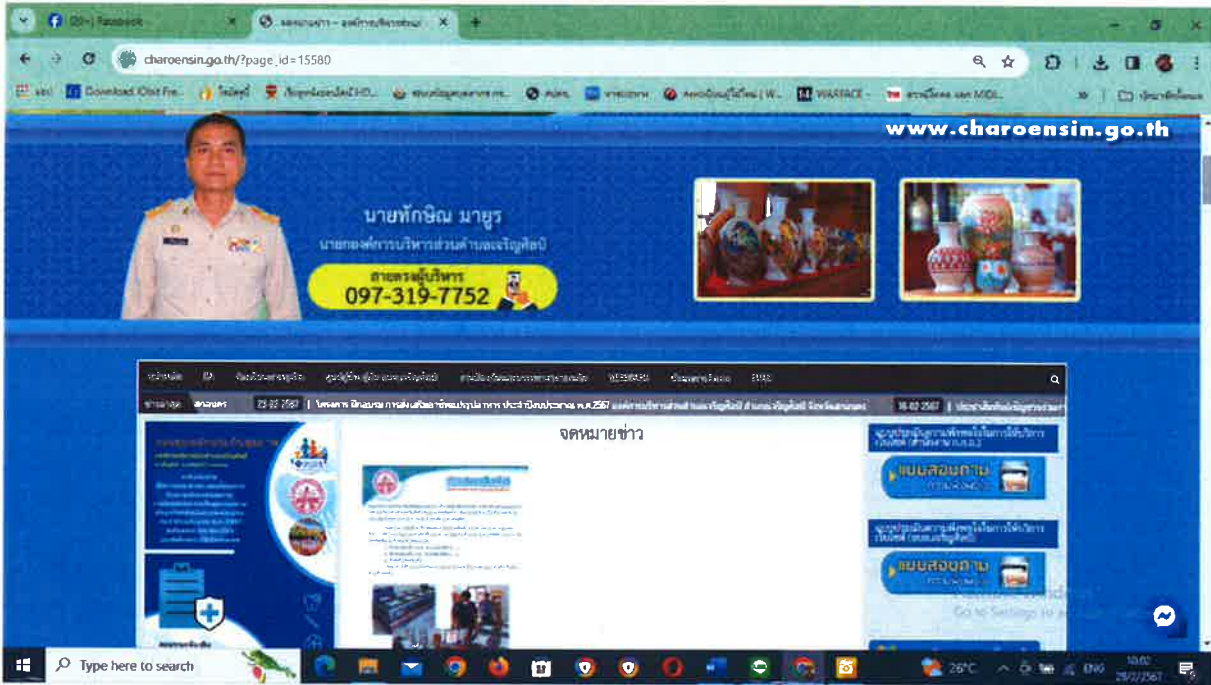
(20+) Facebook

จดหมายข่าว – องค์การบริหารส่วนตำบล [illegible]

charoensin.go.th/?page_id=15580

Download IObit Fre...

www.charoensin.go.th

นายทักษิณ มาบุร

นายกองค์การบริหารส่วนตำบลเจริญศิลป์

สายตรงผู้บริหาร

097-319-7752

จดหมายข่าว

แบบสอบถาม

แบบสอบถาม

Go to Settings to activate Windows.

Type here to search

26°C

ENG

10:02

29/2/2567